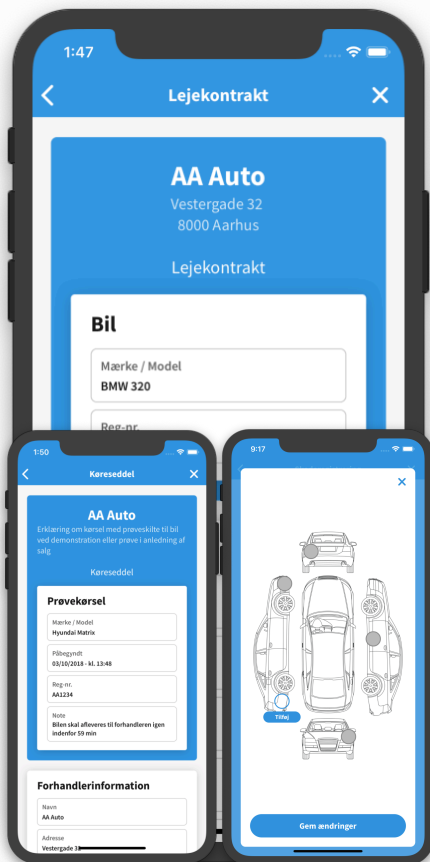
1:47

Lejekontrakt

AA Auto
Vestergade 32
8000 Aarhus

Lejekontrakt

Bil

Mærke / Model
BMW 320

Reg-nr.

1:50

Køreseddel

AA Auto
Erklæring om kørsel med prøveskilte til bil ved demonstration eller prøve i anledning af salg

Køreseddel

Prøvekørsel

Mærke / Model
Hyundai Matrix

Påbegyndt
03/10/2018 - kl. 13:48

Reg-nr.
AA1234

Note
Bilen skal afleveres til forhandleren igen indenfor 59 min

Forhandlerinformation

Navn
AA Auto

Adresse
Vestergade 3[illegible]

9:17

Tilføj

Gem ændringer